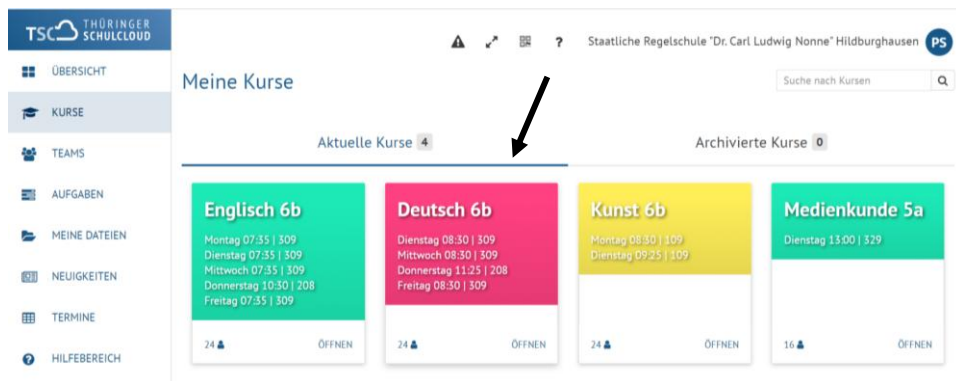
TSC THÜRINGER SCHULCLOUD

ÜBERSICHT
KURSE
TEAMS
AUFGABEN
MEINE DATEIEN
NEUIGKEITEN
TERMINE
HILFEBEREICH

? Staatliche Regelschule "Dr. Carl Ludwig Nonne" Hildburghausen PS

Meine Kurse

Suche nach Kursen

Aktuelle Kurse 4

Archivierte Kurse 0

Englisch 6b
Montag 07:35 | 309
Dienstag 07:35 | 309
Mittwoch 07:35 | 309
Donnerstag 10:30 | 208
Freitag 07:35 | 309
24 ÖFFNEN

Deutsch 6b
Dienstag 08:30 | 309
Mittwoch 08:30 | 309
Donnerstag 11:25 | 208
Freitag 08:30 | 309
24 ÖFFNEN

Kunst 6b
Montag 08:30 | 109
Dienstag 09:25 | 109
24 ÖFFNEN

Medienkunde 5a
Dienstag 13:00 | 329
16 ÖFFNEN